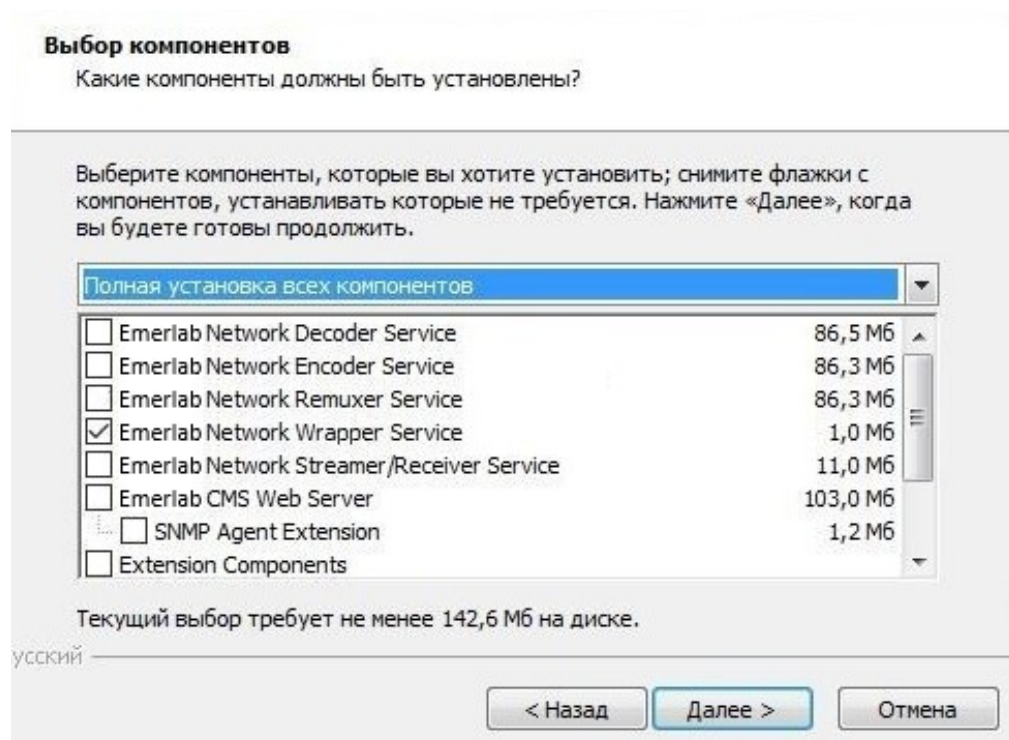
Выбор компонентов
Какие компоненты должны быть установлены?

Выберите компоненты, которые вы хотите установить; снимите флажки с компонентов, устанавливать которые не требуется. Нажмите «Далее», когда вы будете готовы продолжить.

Полная установка всех компонентов

| | | |
|---|---|---|
| ☐ | Emerlab Network Decoder Service | 86,5 Мб |
| ☐ | Emerlab Network Encoder Service | 86,3 Мб |
| ☐ | Emerlab Network Remuxer Service | 86,3 Мб |
| ☑ | Emerlab Network Wrapper Service | 1,0 Мб |
| ☐ | Emerlab Network Streamer/Receiver Service | 11,0 Мб |
| ☐ | Emerlab CMS Web Server | 103,0 Мб |
| ☐ | SNMP Agent Extension | 1,2 Мб |
| ☐ | Extension Components | |

Текущий выбор требует не менее 142,6 Мб на диске.

усский

< Назад   Далее >   Отмена